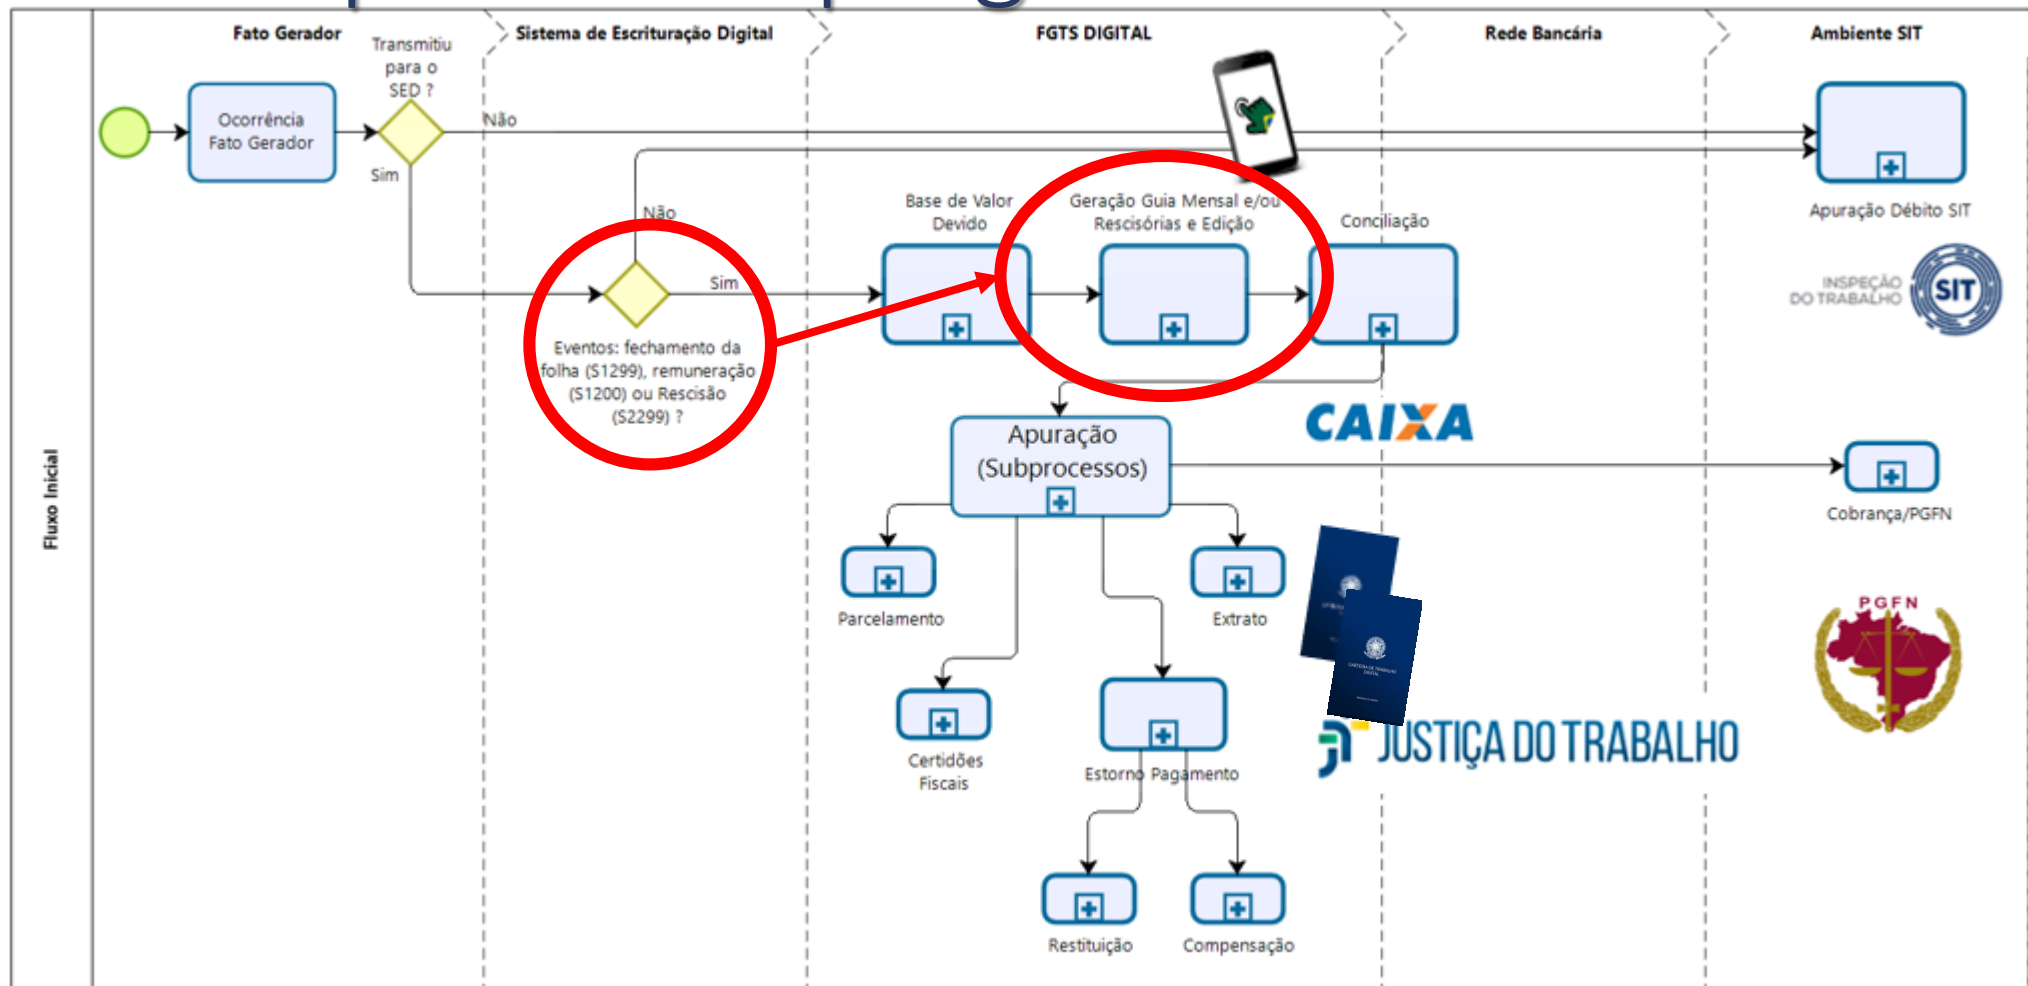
Fluxo Inicial

Fato Gerador

Transmitiu para o SED ?

Sistema de Escrituração Digital

FGTS DIGITAL

Rede Bancária

Ambiente SIT

Ocorrência Fato Gerador

Não

Sim

Não

Sim

Eventos: fechamento da folha (S1299), remuneração (S1200) ou Rescisão (S2299) ?

Base de Valor Devido

Geração Guia Mensal e/ou Rescisórias e Edição

Conciliação

Apuração Débito SIT

INSPEÇÃO DO TRABALHO

SIT

CAIXA

Apuração (Subprocessos)

Cobrança/PGFN

Parcelamento

Extrato

Certidões Fiscais

Estorno Pagamento

JUSTIÇA DO TRABALHO

PGFN

Restituição

Compensação